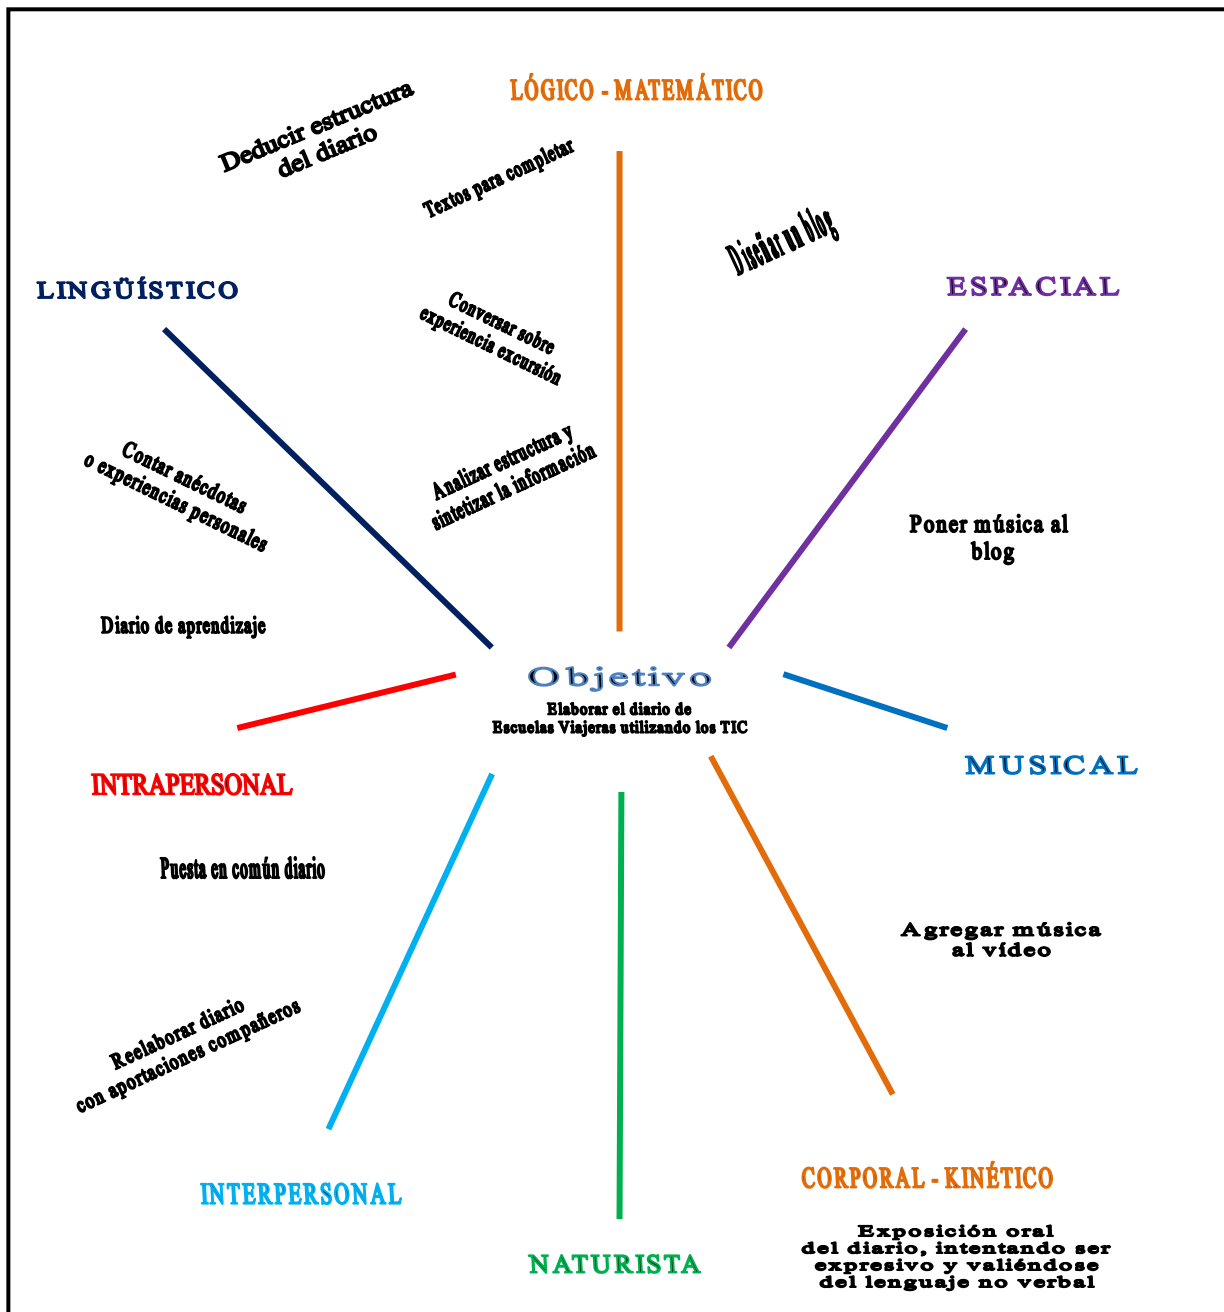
LÓGICO - MATEMÁTICO

Deducir estructura del diario

Textos para completar

Diseñar un blog

LINGÜÍSTICO

ESPACIAL

Conversar sobre experiencia excursión

Analizar estructura y sintetizar la información

Contar anécdotas o experiencias personales

Poner música al blog

Diario de aprendizaje

Objetivo

Elaborar el diario de Escuelas Viajeras utilizando los TIC

MUSICAL

INTRAPERSONAL

Puesta en común diario

Agregar música al vídeo

Reelaborar diario con aportaciones compañeros

INTERPERSONAL

CORPORAL - KINÉTICO

NATURISTA

Exposición oral del diario, intentando ser expresivo y valiéndose del lenguaje no verbal